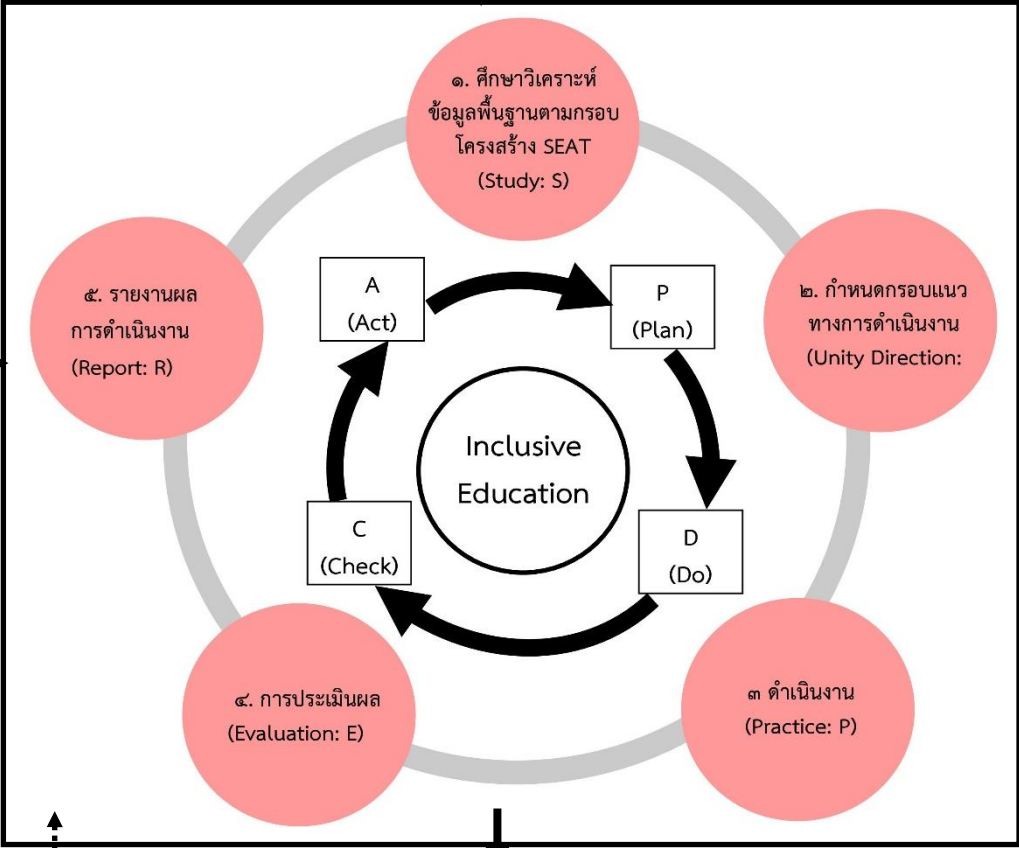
๑. ศึกษาวิเคราะห์ข้อมูลพื้นฐานตามกรอบโครงสร้าง SEAT (Study: S)

๒. กำหนดกรอบแนวทางการดำเนินงาน (Unity Direction:

๓ ดำเนินงาน (Practice: P)

๔. การประเมินผล (Evaluation: E)

๕. รายงานผลการดำเนินงาน (Report: R)

A (Act)

P (Plan)

D (Do)

C (Check)

Inclusive Education